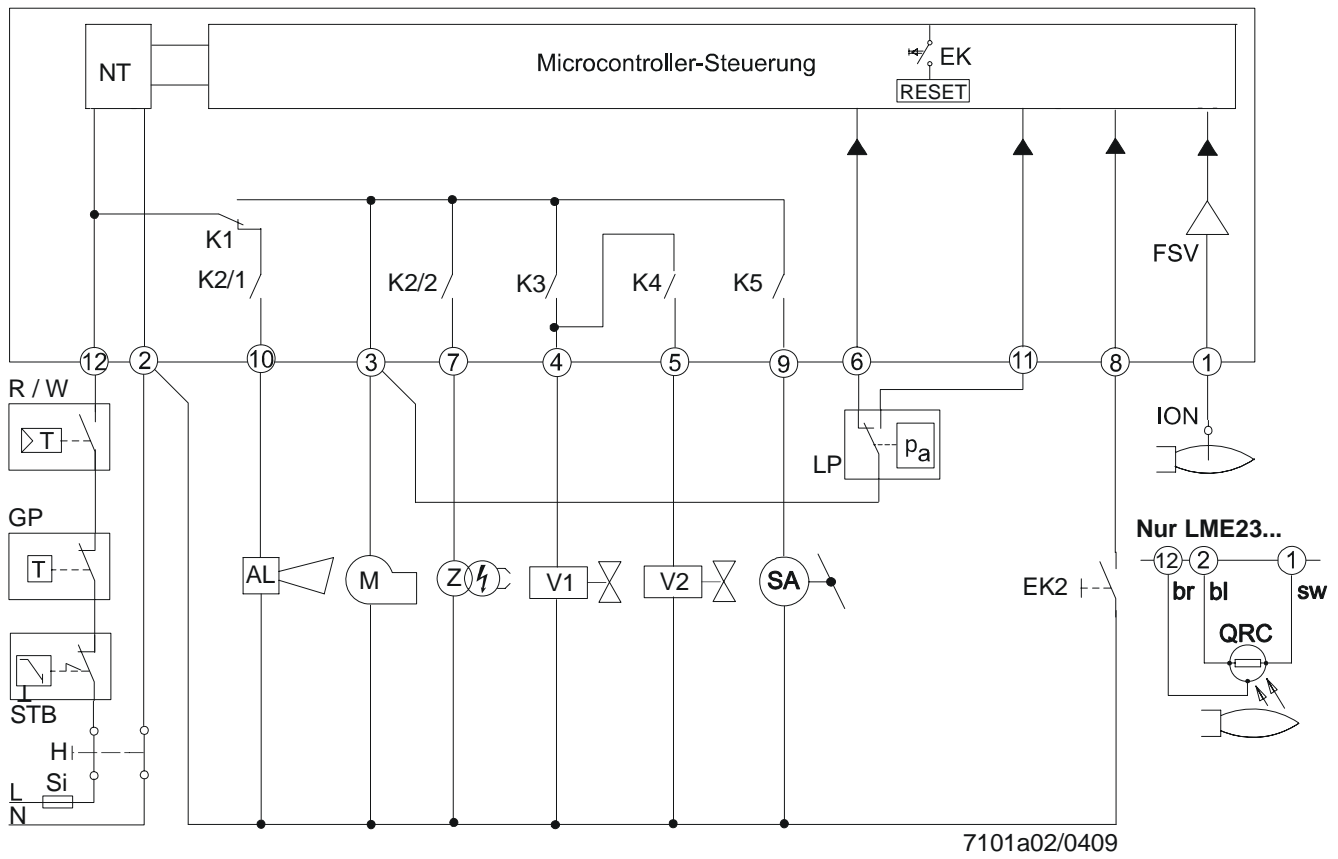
NT

Microcontroller-Steuerung

EK

RESET

K1

K2/1

K2/2

K3

K4

K5

FSV

12 2 10 3 7 4 5 9 6 11 8 1

R / W

T

GP

T

STB

H

L

Si

N

AL

M

Z

V1

V2

SA

LP

$p_a$

ION

EK2

Nur LME23...

12 2 1

br bl sw

QRC

7101a02/0409